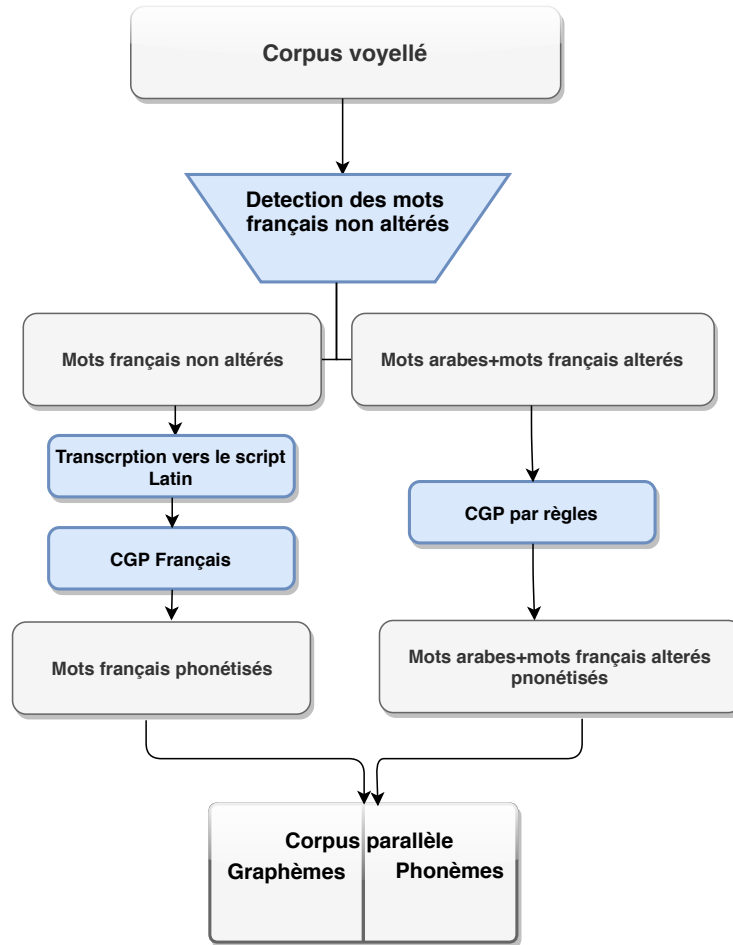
Corpus voyellé

Detection des mots français non altérés

Mots français non altérés

Mots arabes+mots français alterés

Transcrption vers le script Latin

CGP Français

CGP par règles

Mots français phonétisés

Mots arabes+mots français alterés pnonétisés

Corpus parallèle

Graphèmes

Phonèmes